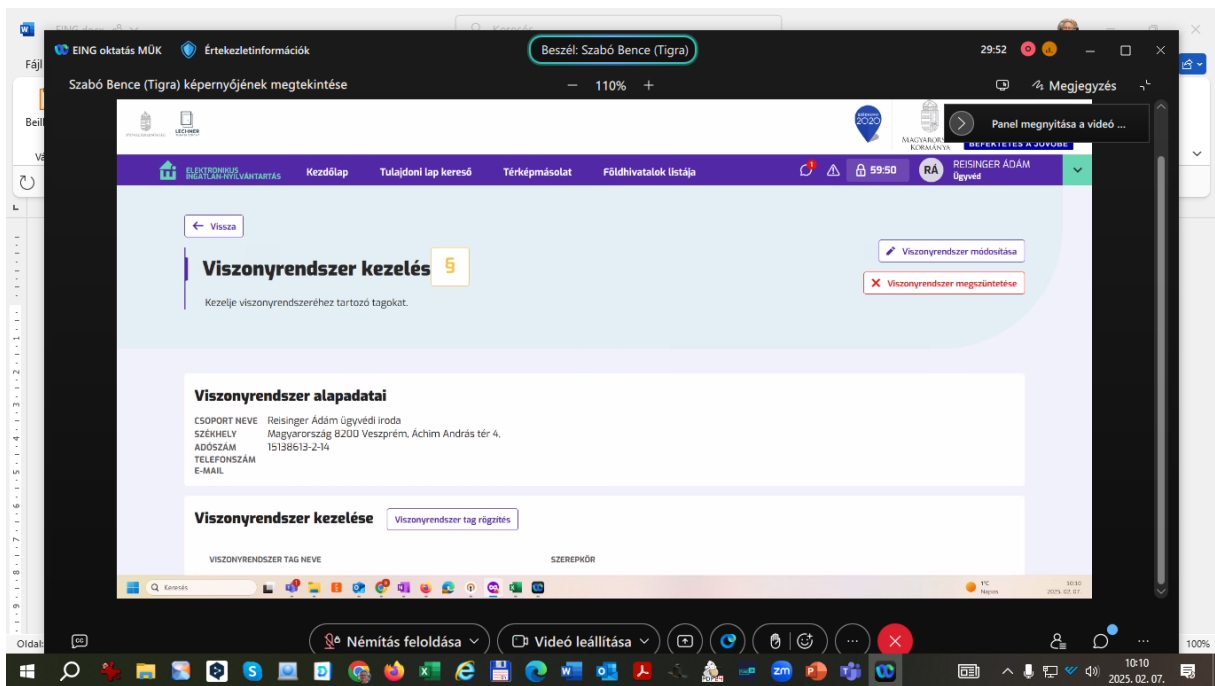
EING oktatás MÜK
Értekezletinformációk
Beszél: Szabó Bence (Tigra)
29:52
Szabó Bence (Tigra) képernyőjének megtekintése
110%
Megjegyzés
Panel megnyitása a videó ...
MAGYARORSZÁG KORMÁNYA
BEFEKTETÉS A JÖVŐBE
LECHNER
ELEKTRONIKUS INGATLAN-NYILVÁNTARTÁS
Kezdőlap
Tulajdoni lap kereső
Térképmásolat
Földhivatalok listája
59:50
RÁ
REISINGER ÁDÁM
Ügyvéd
Vissza
Viszonyrendszer kezelés
Kezelje viszonyrendszeréhez tartozó tagokat.
Viszonyrendszer módosítása
Viszonyrendszer megszüntetése
Viszonyrendszer alapadatai
CSOPORT NEVE Reisinger Ádám ügyvédi iroda
SZÉKHELY Magyarország 8200 Veszprém, Áchim András tér 4.
ADÓSZÁM 15138613-2-14
TELEFONSZÁM
E-MAIL
Viszonyrendszer kezelése
Viszonyrendszer tag rögzítés
VISZONYRENDSZER TAG NEVE
SZEREPKÖR
Keresés
1°C Napos
10:10 2025. 02. 07.
Némítás feloldása
Videó leállítása
Fájl
Oldal
100%
10:10
2025. 02. 07.